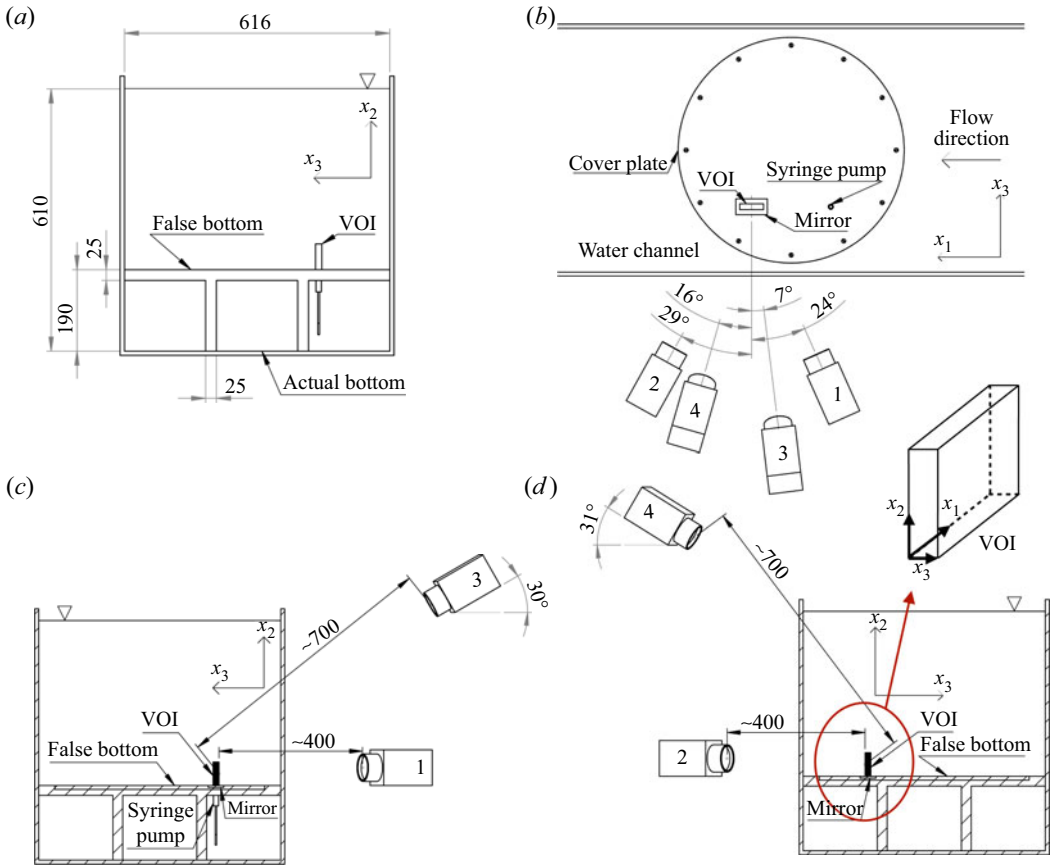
(a)

616

610

$x_2$

$x_3$

False bottom

VOI

25

190

25

Actual bottom

(b)

Flow direction

Cover plate

Syringe pump

VOI

Mirror

$x_3$

$x_1$

Water channel

16°

7°

29°

24°

2

4

3

1

(c)

3

30°

~700

$x_2$

$x_3$

VOI

~400

False bottom

1

Syringe pump

Mirror

(d)

31°

4

~700

$x_2$

$x_1$

$x_3$

VOI

$x_2$

$x_3$

~400

VOI

2

False bottom

Mirror